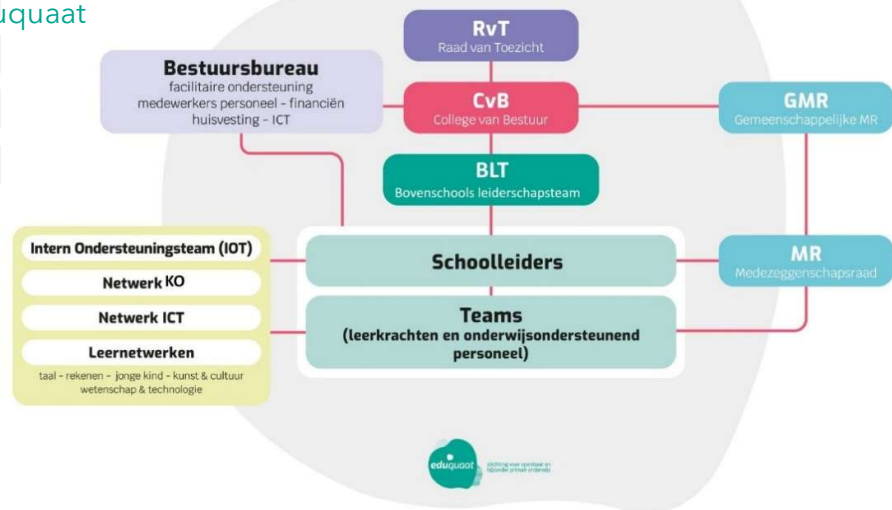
uquaat

RvT
Raad van Toezicht

Bestuursbureau
facilitaire ondersteuning medewerkers personeel - financiën huisvesting - ICT

CvB
College van Bestuur

GMR
Gemeenschappelijke MR

BLT
Bovenschools leiderschapsteam

Intern Ondersteuningsteam (IOT)

Netwerk KO

Netwerk ICT

Leernetwerken
taal - rekenen - jonge kind - kunst & cultuur wetenschap & technologie

Schoolleiders

MR
Medezeggenschapsraad

Teams
(leerkrachten en onderwijsondersteunend personeel)

eduquaat
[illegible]